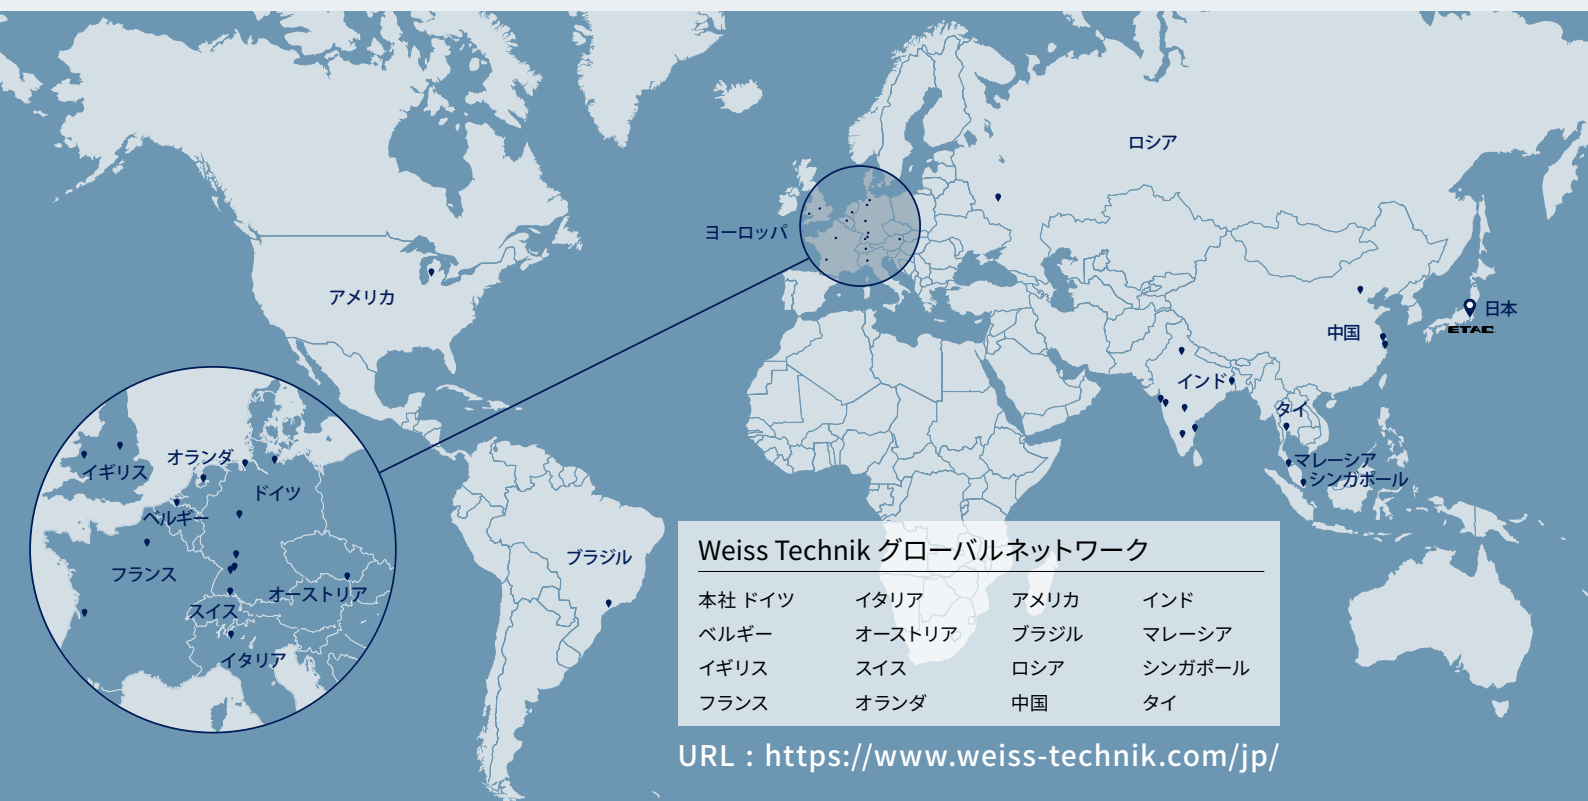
ロシア

ヨーロッパ

アメリカ

日本

ETAC

中国

インド

タイ

マレーシア

シンガポール

ブラジル

オランダ

イギリス

ドイツ

ベルギー

フランス

オーストリア

スイス

イタリア

Weiss Technik グローバルネットワーク

| 本社 ドイツ | イタリア | アメリカ | インド |
|---|---|---|---|
| ベルギー | オーストリア | ブラジル | マレーシア |
| イギリス | スイス | ロシア | シンガポール |
| フランス | オランダ | 中国 | タイ |

URL：https://www.weiss-technik.com/jp/